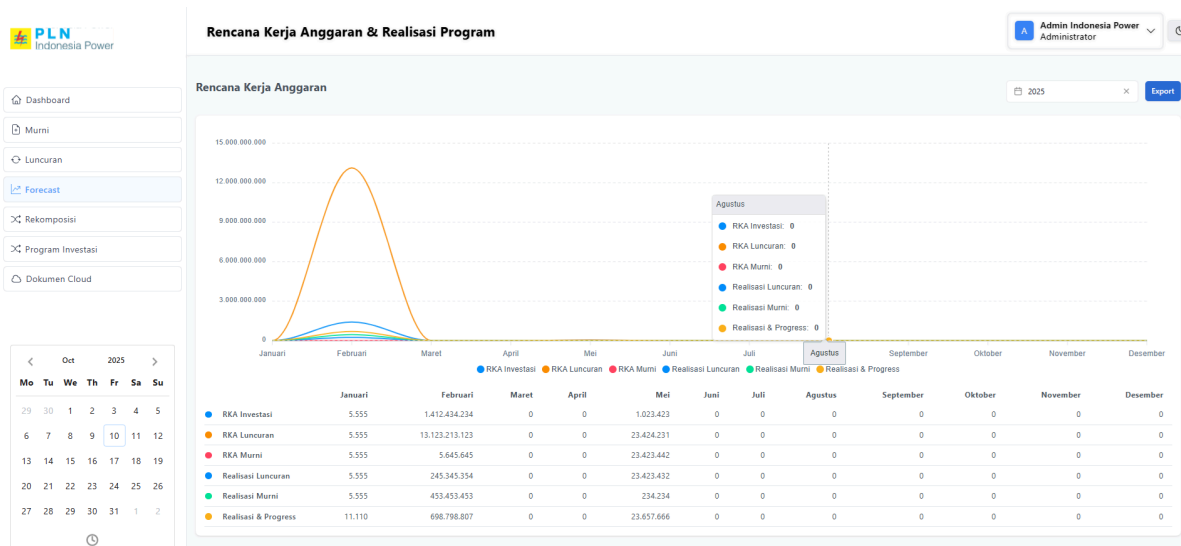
PLN
Indonesia Power

Rencana Kerja Anggaran & Realisasi Program

A Admin Indonesia Power
Administrator

Dashboard
Murni
Luncuran
Forecast
Rekomposisi
Program Investasi
Dokumen Cloud

Okt 2025

| Mo | Tu | We | Th | Fr | Sa | Su |
|---|---|---|---|---|---|---|
| 29 | 30 | 1 | 2 | 3 | 4 | 5 |
| 6 | 7 | 8 | 9 | 10 | 11 | 12 |
| 13 | 14 | 15 | 16 | 17 | 18 | 19 |
| 20 | 21 | 22 | 23 | 24 | 25 | 26 |
| 27 | 28 | 29 | 30 | 31 | 1 | 2 |

Rencana Kerja Anggaran

2025
Export

15.000.000.000
12.000.000.000
9.000.000.000
6.000.000.000
3.000.000.000
0

Agustus
RKA Investasi: 0
RKA Luncuran: 0
RKA Murni: 0
Realisasi Luncuran: 0
Realisasi Murni: 0
Realisasi & Progress: 0

Januari Februari Maret April Mei Juni Juli Agustus September Oktober November Desember

RKA Investasi RKA Luncuran RKA Murni Realisasi Luncuran Realisasi Murni Realisasi & Progress

| | Januari | Februari | Maret | April | Mei | Juni | Juli | Agustus | September | Oktober | November | Desember |
|---|---|---|---|---|---|---|---|---|---|---|---|---|
| RKA Investasi | 5.555 | 1.412.434.234 | 0 | 0 | 1.023.423 | 0 | 0 | 0 | 0 | 0 | 0 | 0 |
| RKA Luncuran | 5.555 | 13.123.213.123 | 0 | 0 | 23.424.231 | 0 | 0 | 0 | 0 | 0 | 0 | 0 |
| RKA Murni | 5.555 | 5.645.645 | 0 | 0 | 23.423.442 | 0 | 0 | 0 | 0 | 0 | 0 | 0 |
| Realisasi Luncuran | 5.555 | 245.345.354 | 0 | 0 | 23.423.432 | 0 | 0 | 0 | 0 | 0 | 0 | 0 |
| Realisasi Murni | 5.555 | 453.453.453 | 0 | 0 | 234.234 | 0 | 0 | 0 | 0 | 0 | 0 | 0 |
| Realisasi & Progress | 11.110 | 698.798.807 | 0 | 0 | 23.657.666 | 0 | 0 | 0 | 0 | 0 | 0 | 0 |